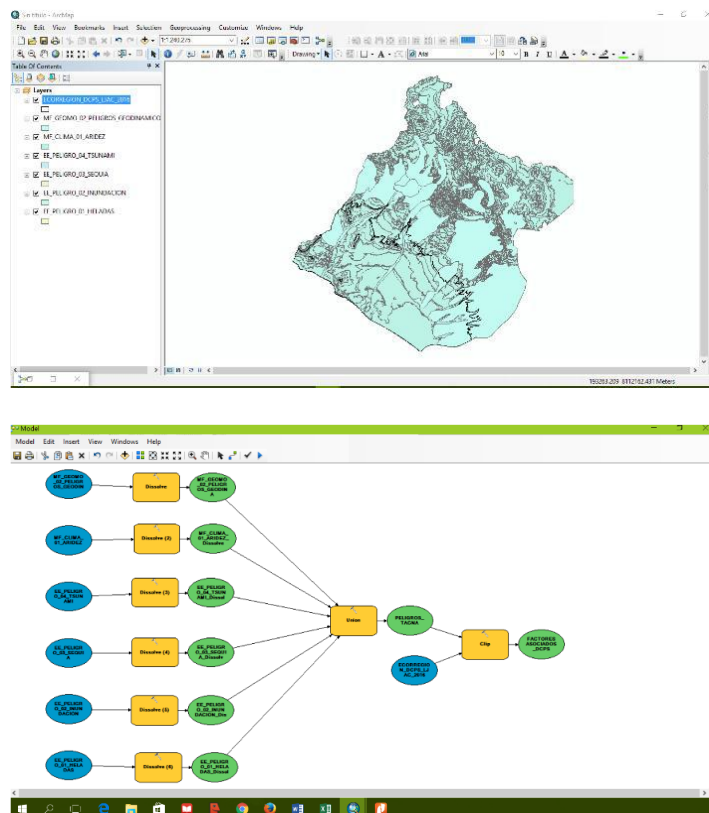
Sin título - ArcMap

File Edit View Bookmarks Insert Selection Geoprocessing Customize Windows Help

1:281275

Drawing

Arial

10

B I U

Table Of Contents

Layers

ECORREGION_DCPS_LJAC_2018

MF_GEOMO_02_PELIGROS_GEODINAMICO

MF_CLIMA_01_ARIDEZ

EE_PELIGRO_04_TSUNAMI

EE_PELIGRO_03_SEQUIA

EE_PELIGRO_02_INUNDACION

EE_PELIGRO_01_HELADAS

193263.209 8112162.431 Meters

Model

Model Edit Insert View Windows Help

MF_GEOMO_02_PELIGROS_GEODIN

Dissolve

MF_GEOMO_02_PELIGROS_GEODIN A

MF_CLIMA_01_ARIDEZ

Dissolve (2)

MF_CLIMA_01_ARIDEZ_Dissolve

EE_PELIGRO_04_TSUNAMI

Dissolve (3)

EE_PELIGRO_04_TSUNAMI_Dissol

EE_PELIGRO_03_SEQUIA

Dissolve (4)

EE_PELIGRO_03_SEQUIA_Dissolve

EE_PELIGRO_02_INUNDACION

Dissolve (5)

EE_PELIGRO_02_INUNDACION_Dis

EE_PELIGRO_01_HELADAS

Dissolve (6)

EE_PELIGRO_01_HELADAS_Dissol

Union

PELIGROS_TACNA

ECORREGION_DCPS_LJAC_2018

Clip

FACTORES ASOCIADOS _DCPS